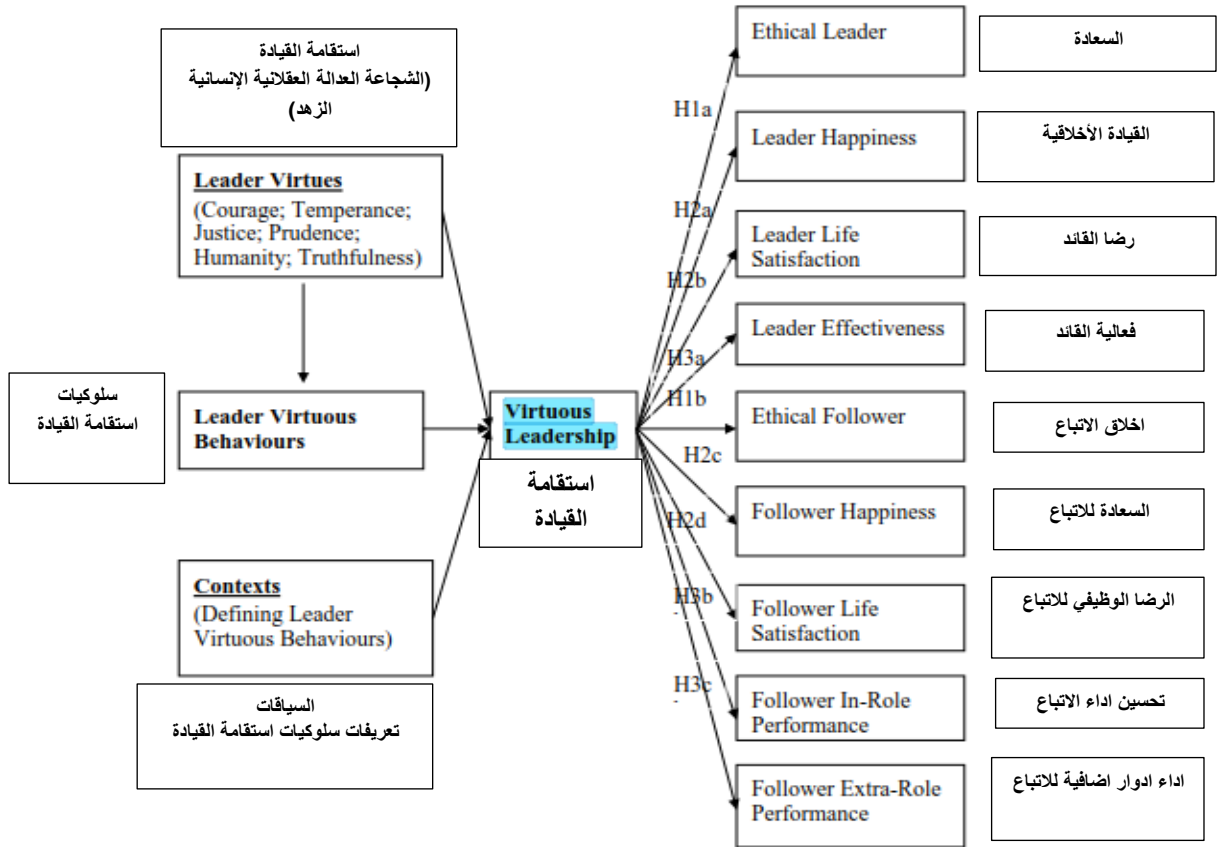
استقامة القيادة
(الشجاعة العدالة العقلانية الإنسانية الزهد)

Leader Virtues
(Courage; Temperance; Justice; Prudence; Humanity; Truthfulness)

سلوكيات
استقامة القيادة

Leader Virtuous Behaviours

Contexts
(Defining Leader Virtuous Behaviours)

السياقات
تعريفات سلوكيات استقامة القيادة

Virtuous Leadership

استقامة
القيادة

H1a
H2a
H2b
H3a
H1b
H2c
H2d
H3b
H3c

Ethical Leader
Leader Happiness
Leader Life Satisfaction
Leader Effectiveness
Ethical Follower
Follower Happiness
Follower Life Satisfaction
Follower In-Role Performance
Follower Extra-Role Performance

السعادة
القيادة الأخلاقية
رضا القائد
فعالية القائد
اخلاق الاتباع
السعادة للاتباع
الرضا الوظيفي للاتباع
تحسين اداء الاتباع
اداء ادوار اضافية للاتباع